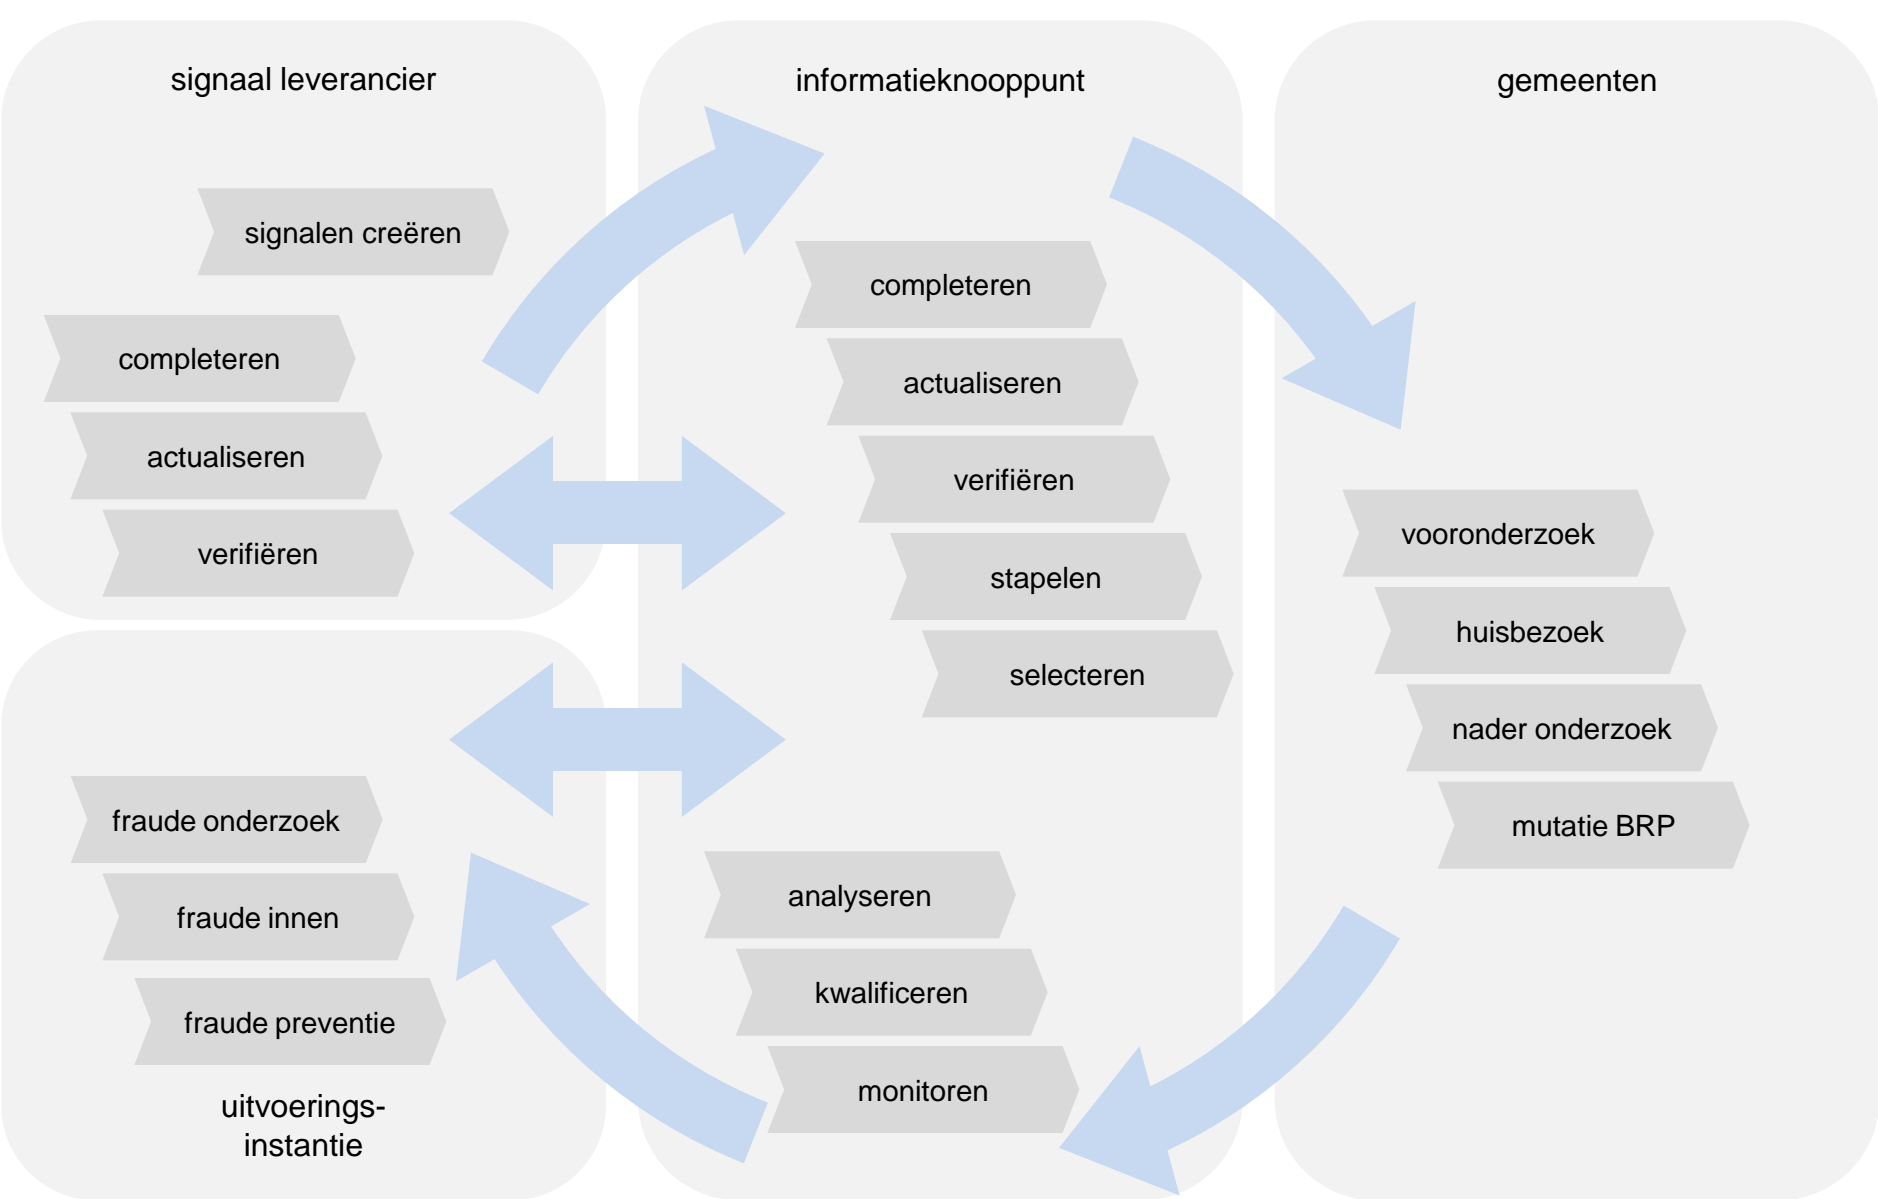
signaal leverancier

signalen creëren

completeren

actualiseren

verifiëren

informatieknooppunt

completeren

actualiseren

verifiëren

stapelen

selecteren

gemeenten

vooronderzoek

huisbezoek

nader onderzoek

mutatie BRP

fraude onderzoek

fraude innen

fraude preventie

uitvoerings-instantie

analyseren

kwalificeren

monitoren